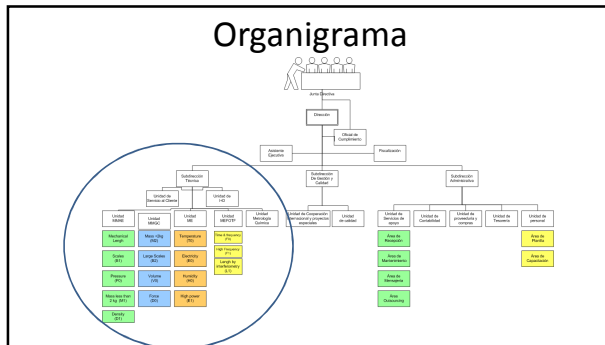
Organigrama

Junta Directiva

Dirección

Oficial de Cumplimiento

Asistente Ejecutivo

Fiscalización

Subdirección Técnica

Subdirección De Gestión y Calidad

Subdirección Administrativa

Unidad de Servicio al Cliente

Unidad de I+D

Unidad MMM

Unidad MMQ

Unidad ME

Unidad MEOTF

Unidad Metrología Química

Mechanical Length

Scales (B1)

Pressure (PO)

Mass less than 2 kg (M1)

Density (D1)

Mass >5kg (M2)

Large Scales (B2)

Volume (V0)

Force (B0)

Temperature (T0)

Electricity (E0)

Humidity (H0)

High power (E1)

Time & frequency (TF)

High Frequency (F1)

Length by interferometry (L1)

Unidad de Cooperación Internacional y proyectos especiales

Unidad de calidad

Unidad de Servicios de apoyo

Unidad de Contabilidad

Unidad de proveeduría y compras

Unidad de Tesorería

Unidad de personal

Área de Recepción

Área de Mantenimiento

Área de Mensajería

Área Outsourcing

Área de Planilla

Área de Capacitación